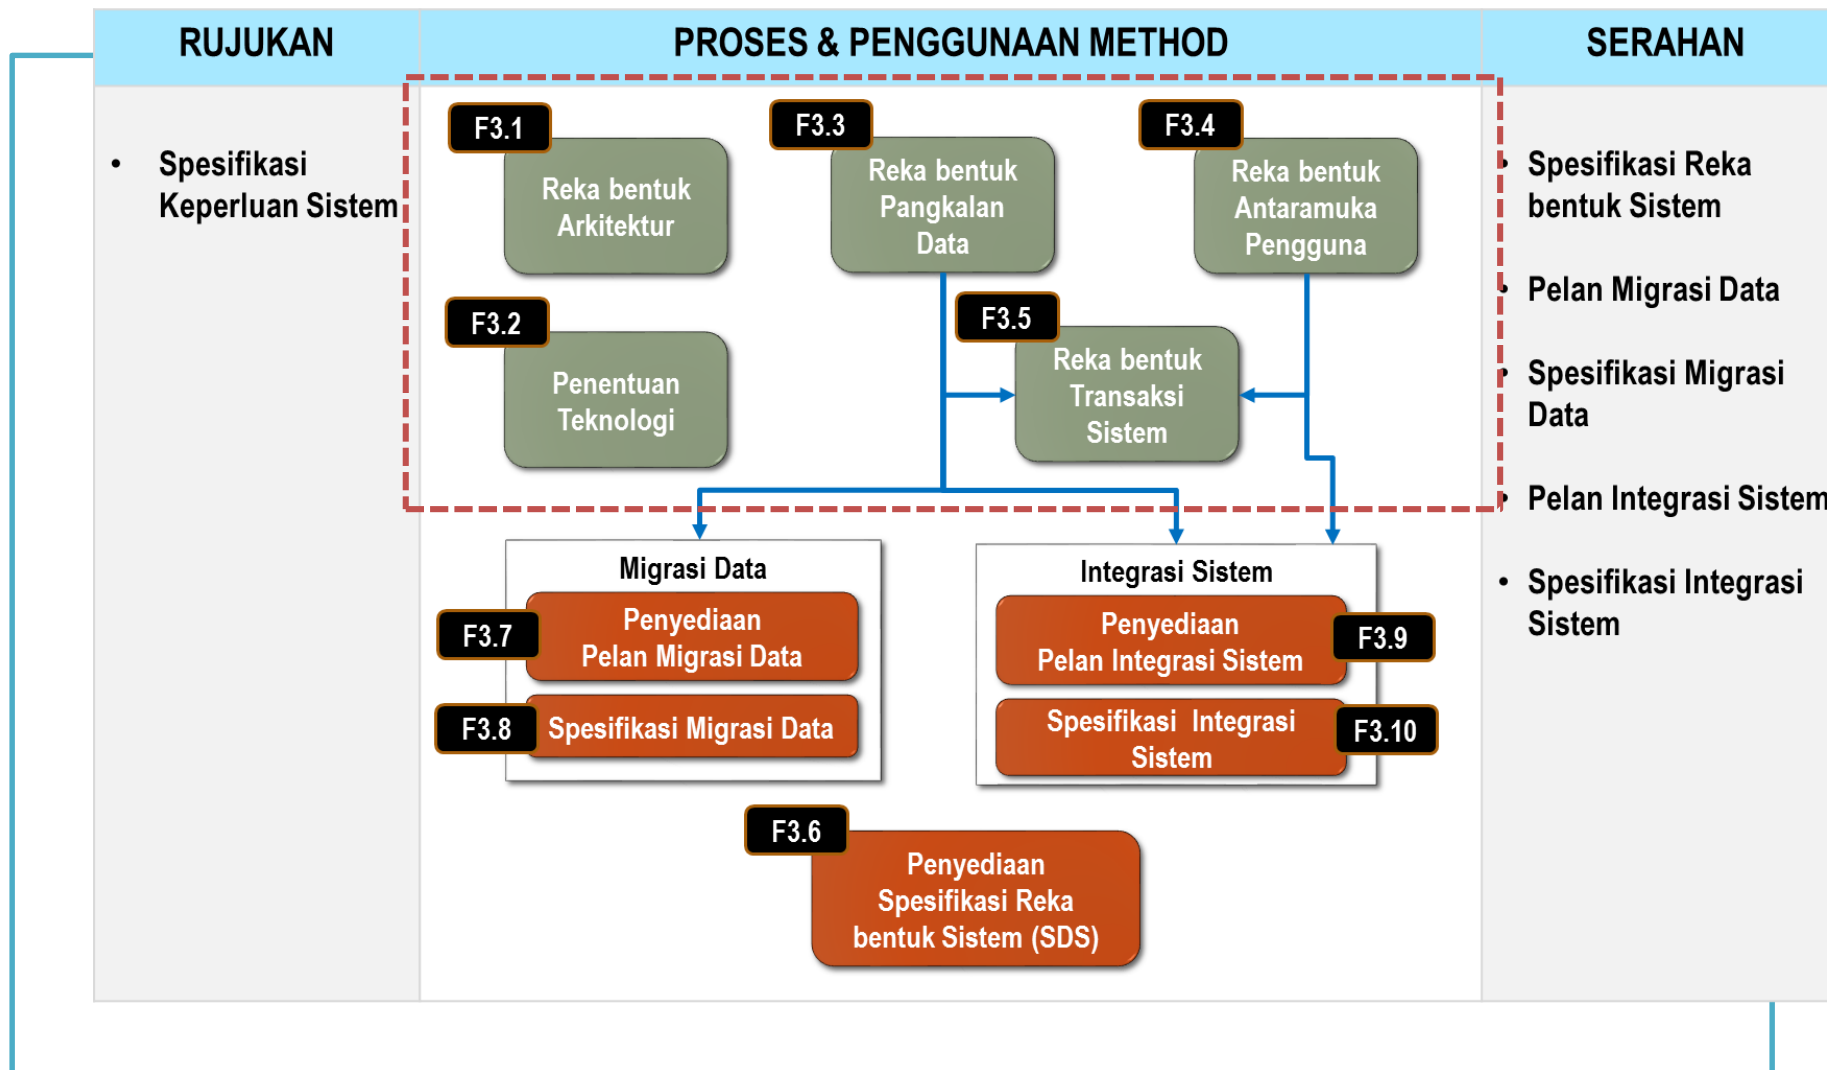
| RUJUKAN | PROSES & PENGGUNAAN METHOD | SERAHAN |
|---|---|---|
| • Spesifikasi Keperluan Sistem | | • Spesifikasi Reka bentuk Sistem<br>• Pelan Migrasi Data<br>• Spesifikasi Migrasi Data<br>• Pelan Integrasi Sistem<br>• Spesifikasi Integrasi Sistem |

F3.1
Reka bentuk Arkitektur

F3.3
Reka bentuk Pangkalan Data

F3.4
Reka bentuk Antaramuka Pengguna

F3.2
Penentuan Teknologi

F3.5
Reka bentuk Transaksi Sistem

Migrasi Data

F3.7
Penyediaan Pelan Migrasi Data

F3.8
Spesifikasi Migrasi Data

Integrasi Sistem

F3.9
Penyediaan Pelan Integrasi Sistem

F3.10
Spesifikasi Integrasi Sistem

F3.6
Penyediaan Spesifikasi Reka bentuk Sistem (SDS)